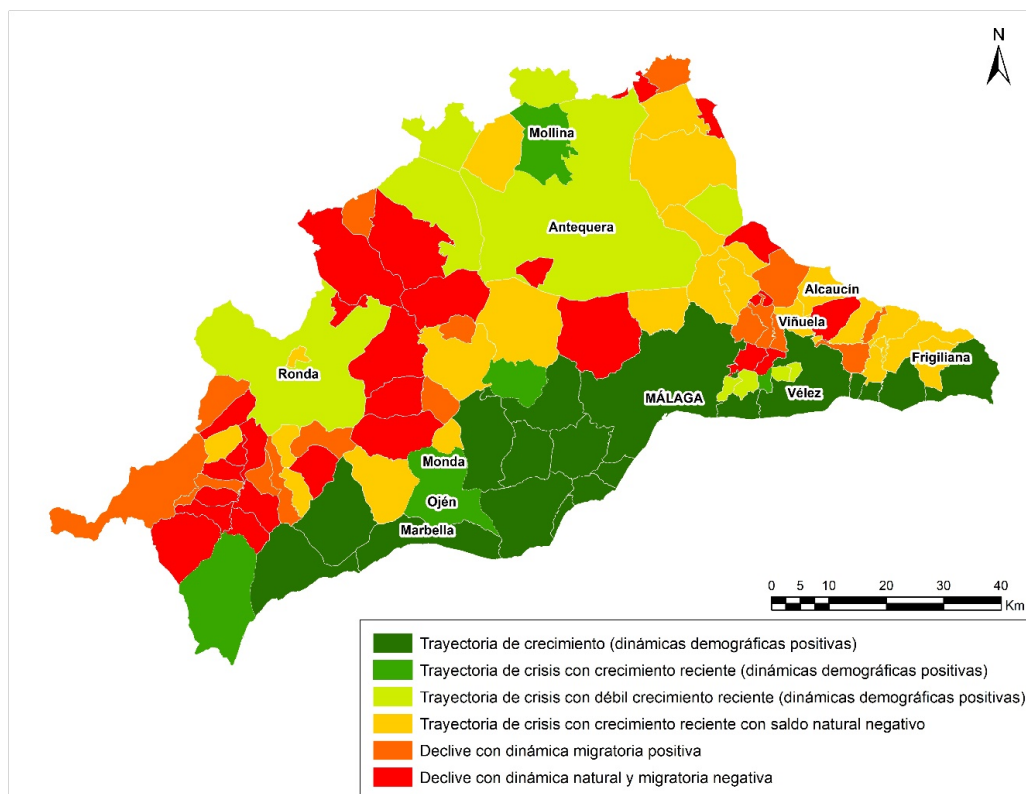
N

Mollina

Antequera

Alcaucín

Viñuela

Ronda

Frigiliana

MÁLAGA

Vélez

Monda

Ojén

Marbella

0 5 10 20 30 40
Km

Trayectoria de crecimiento (dinámicas demográficas positivas)
Trayectoria de crisis con crecimiento reciente (dinámicas demográficas positivas)
Trayectoria de crisis con débil crecimiento reciente (dinámicas demográficas positivas)
Trayectoria de crisis con crecimiento reciente con saldo natural negativo
Declive con dinámica migratoria positiva
Declive con dinámica natural y migratoria negativa